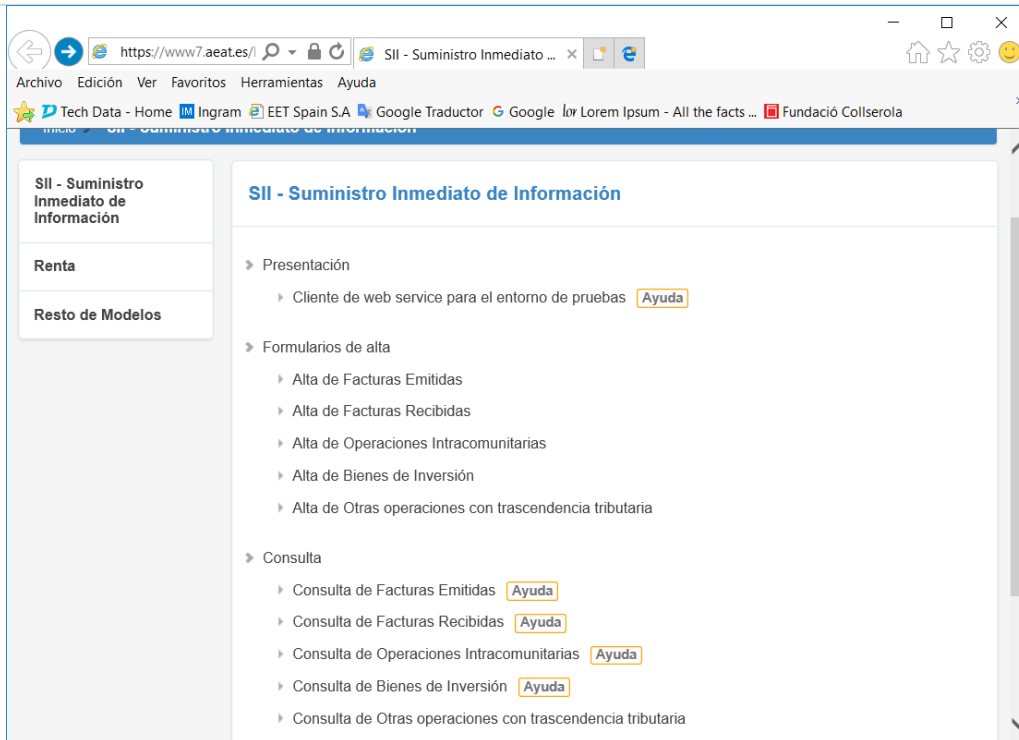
https://www7.aeat.es/l
SII - Suministro Inmediato ...

Archivo Edición Ver Favoritos Herramientas Ayuda

Tech Data - Home Ingram EET Spain S.A Google Traductor Google Lorem Ipsum - All the facts ... Fundació Collserola

Inicio > SII - Suministro Inmediato de Información

SII - Suministro Inmediato de Información

Renta

Resto de Modelos

SII - Suministro Inmediato de Información

Presentación

Cliente de web service para el entorno de pruebas Ayuda

Formularios de alta

Alta de Facturas Emitidas

Alta de Facturas Recibidas

Alta de Operaciones Intracomunitarias

Alta de Bienes de Inversión

Alta de Otras operaciones con trascendencia tributaria

Consulta

Consulta de Facturas Emitidas Ayuda

Consulta de Facturas Recibidas Ayuda

Consulta de Operaciones Intracomunitarias Ayuda

Consulta de Bienes de Inversión Ayuda

Consulta de Otras operaciones con trascendencia tributaria